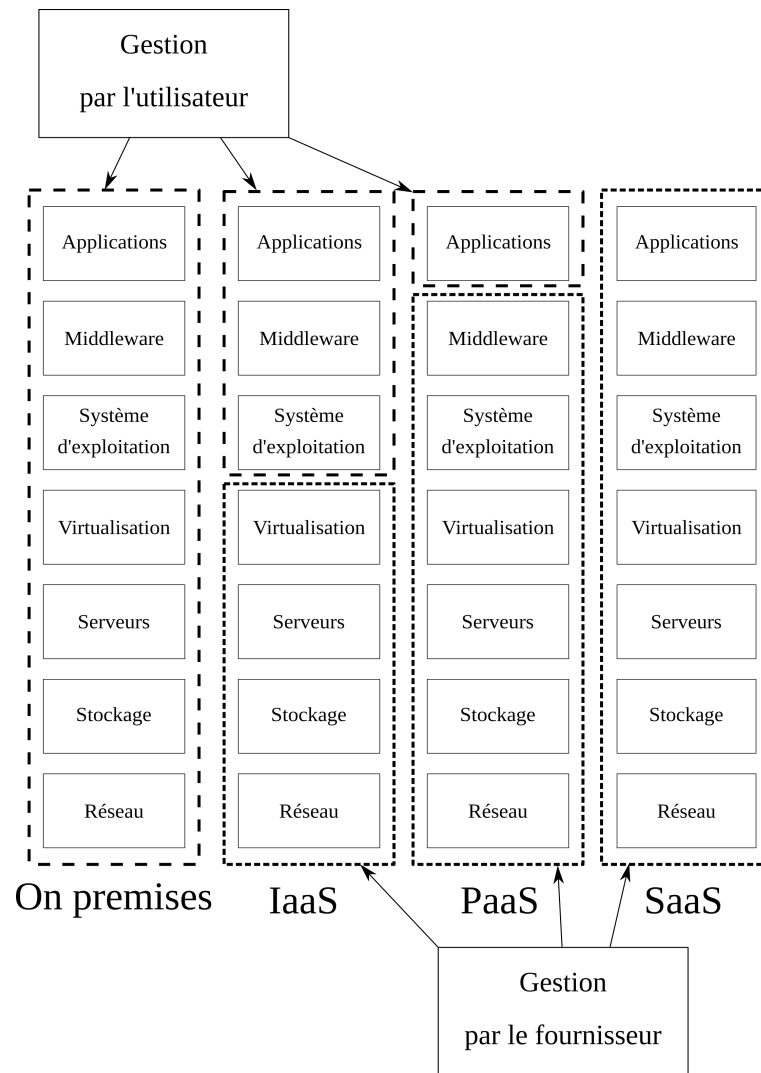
Gestion
par l'utilisateur

Applications
Middleware
Système d'exploitation
Virtualisation
Serveurs
Stockage
Réseau

On premises

Applications
Middleware
Système d'exploitation
Virtualisation
Serveurs
Stockage
Réseau

IaaS

Applications
Middleware
Système d'exploitation
Virtualisation
Serveurs
Stockage
Réseau

PaaS

Applications
Middleware
Système d'exploitation
Virtualisation
Serveurs
Stockage
Réseau

SaaS

Gestion
par le fournisseur